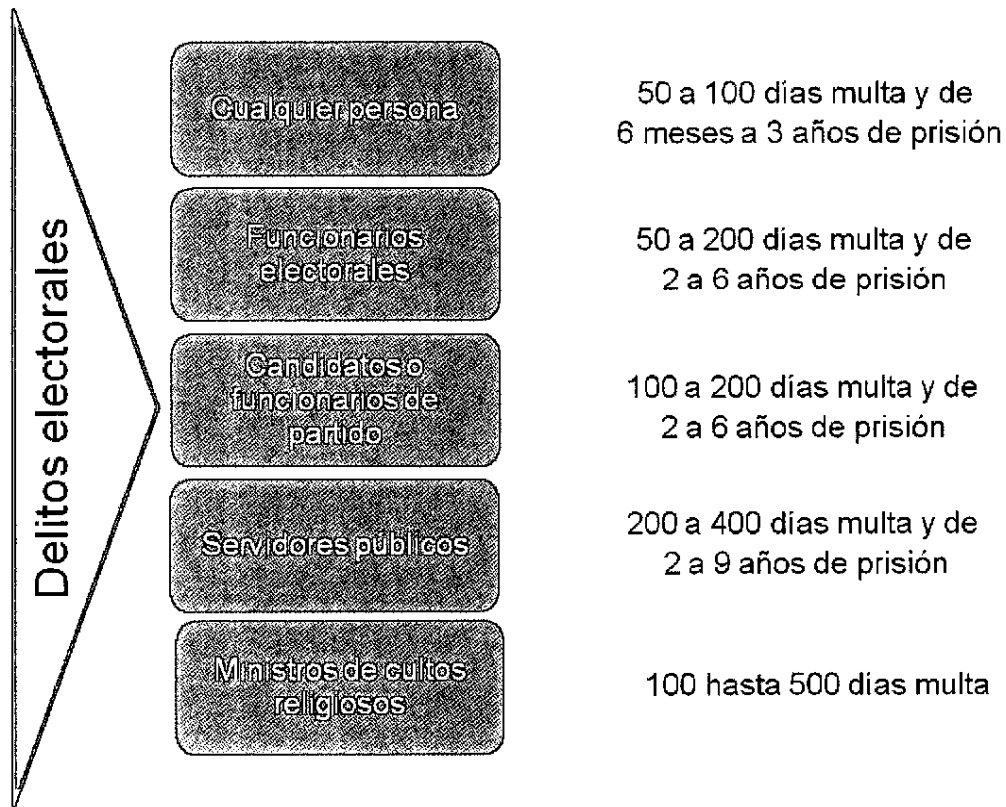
Delitos electorales

Cualquier persona

50 a 100 días multa y de 6 meses a 3 años de prisión

Funcionarios electorales

50 a 200 días multa y de 2 a 6 años de prisión

Candidatos o funcionarios de partido

100 a 200 días multa y de 2 a 6 años de prisión

Servidores publicos

200 a 400 días multa y de 2 a 9 años de prisión

Ministros de cultos religiosos

100 hasta 500 días multa